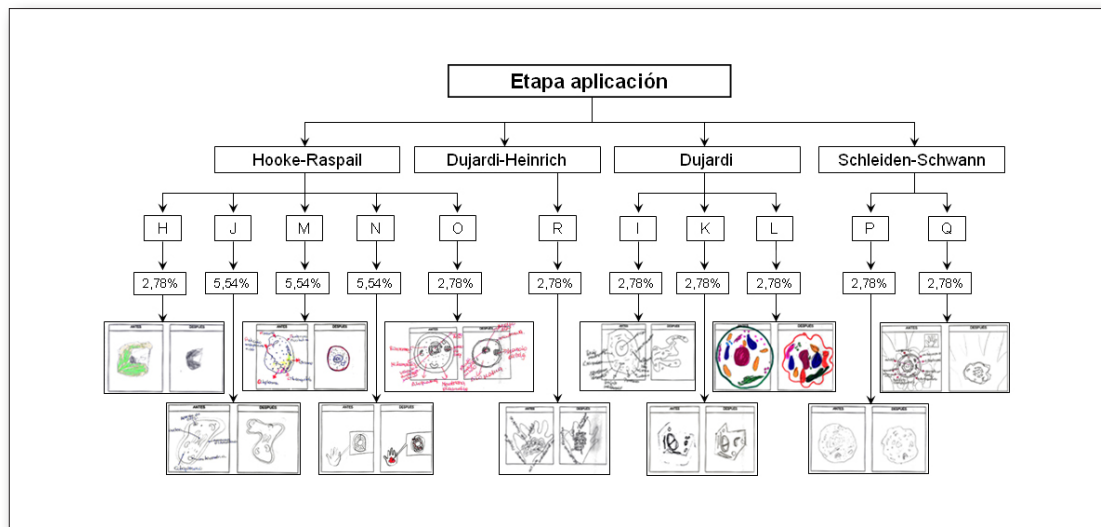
Etapa aplicación

Hooke-Raspail
Dujardi-Heinrich
Dujardi
Schleiden-Schwann

H
J
M
N
O
R
I
K
L
P
Q

2,78%
5,54%
5,54%
5,54%
2,78%
2,78%
2,78%
2,78%
2,78%
2,78%
2,78%

ANTES DESPUES
ANTES DESPUES
ANTES DESPUES
ANTES DESPUES
ANTES DESPUES
ANTES DESPUES
ANTES DESPUES
ANTES DESPUES
ANTES DESPUES
ANTES DESPUES
ANTES DESPUES